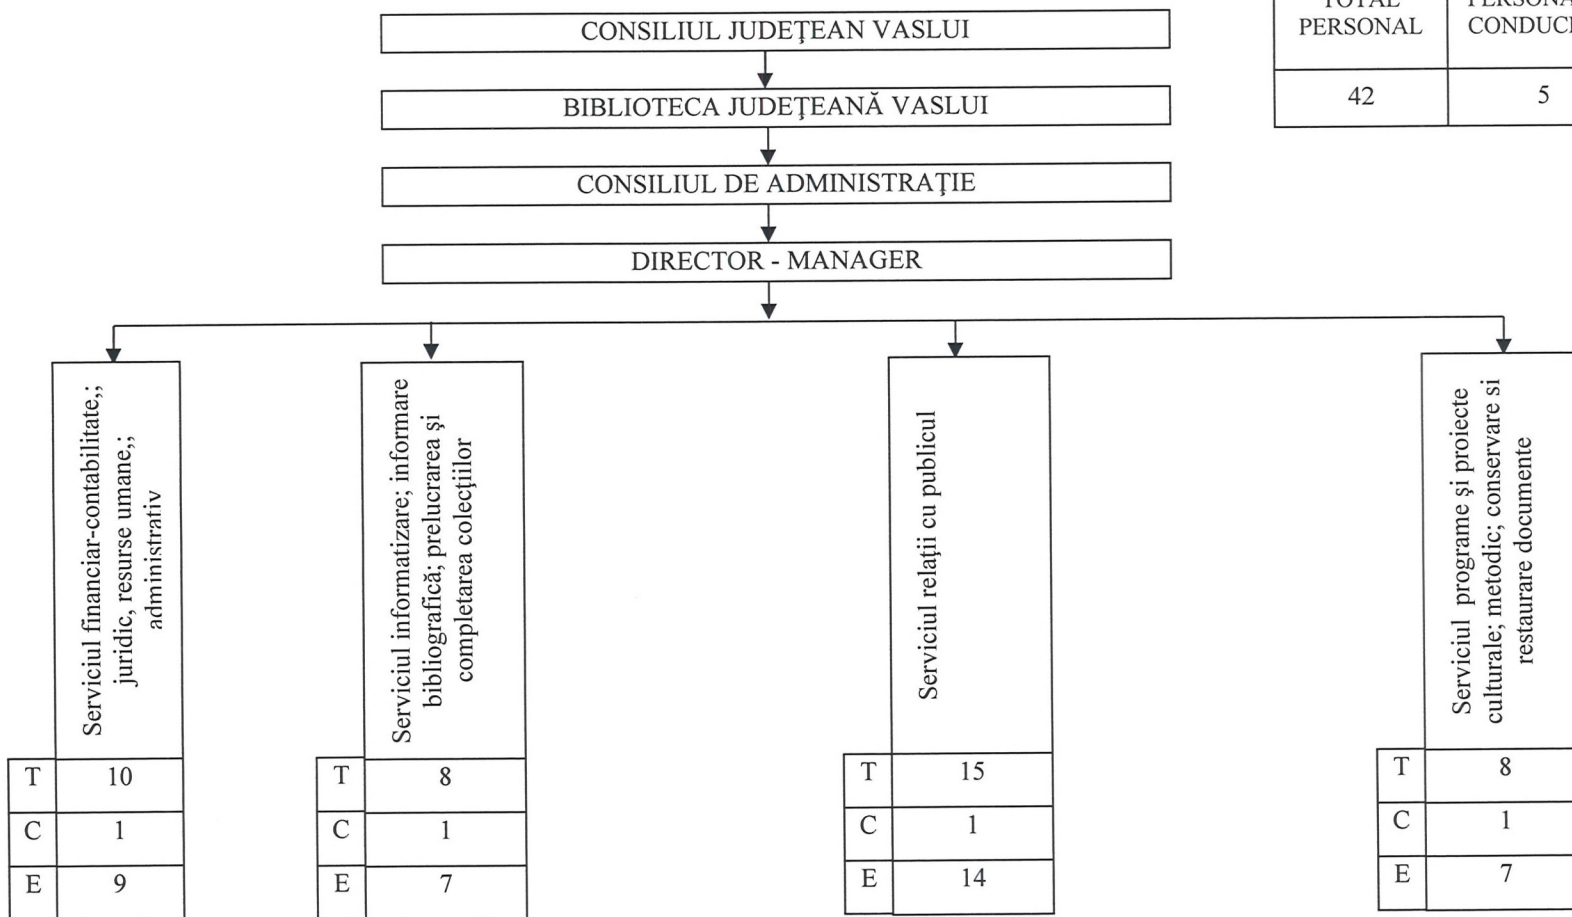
CONSILIUL JUDEŢEAN VASLUI

BIBLIOTECA JUDEŢEANĂ VASLUI

CONSILIUL DE ADMINISTRAŢIE

DIRECTOR - MANAGER

| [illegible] PERSONAL | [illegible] CONDUC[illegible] |
|---|---|
| 42 | 5 |

Serviciul financiar-contabilitate,; juridic, resurse umane,; administrativ

| T | 10 |
|---|---|
| C | 1 |
| E | 9 |

Serviciul informatizare; informare bibliografică; prelucrarea şi completarea colecţiilor

| T | 8 |
|---|---|
| C | 1 |
| E | 7 |

Serviciul relaţii cu publicul

| T | 15 |
|---|---|
| C | 1 |
| E | 14 |

Serviciul programe şi proiecte culturale; metodic; conservare şi restaurare documente

| T | 8 |
|---|---|
| C | 1 |
| E | 7 |